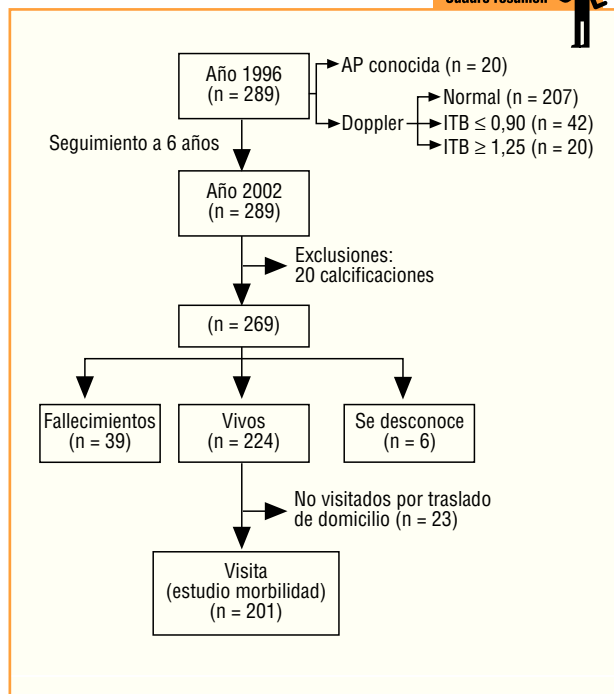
Cuadro resumen

Año 1996
(n = 289)

AP conocida (n = 20)

Doppler

Normal (n = 207)

ITB $\leq$ 0,90 (n = 42)

ITB $\geq$ 1,25 (n = 20)

Seguimiento a 6 años

Año 2002
(n = 289)

Exclusiones:
20 calcificaciones

(n = 269)

Fallecimientos
(n = 39)

Vivos
(n = 224)

Se desconoce
(n = 6)

No visitados por traslado de domicilio (n = 23)

Visita
(estudio morbilidad)
(n = 201)